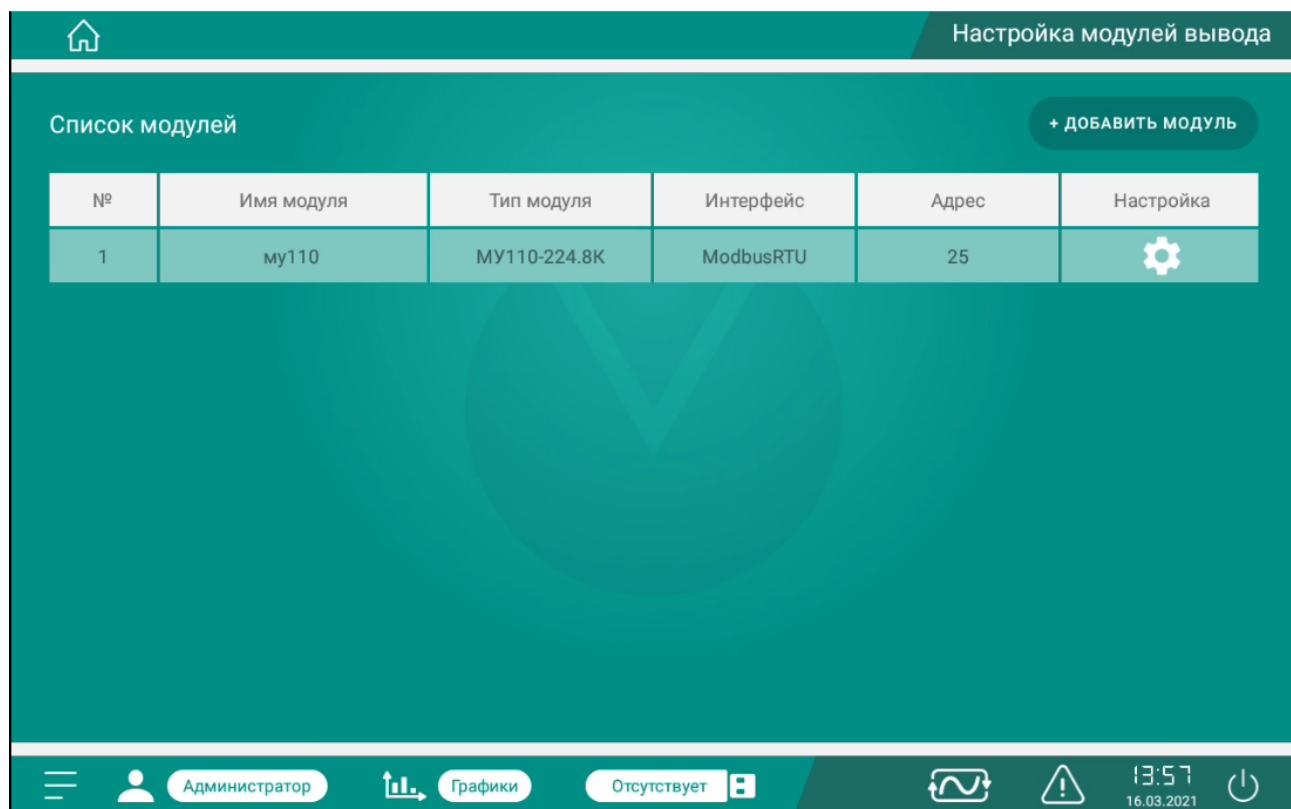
Настройка модулей вывода

Список модулей

+ ДОБАВИТЬ МОДУЛЬ

| № | Имя модуля | Тип модуля | Интерфейс | Адрес | Настройка |
|---|---|---|---|---|---|
| 1 | му110 | МУ110-224.8К | ModbusRTU | 25 | |

Администратор

Графики

Отсутствует

13:57
16.03.2021